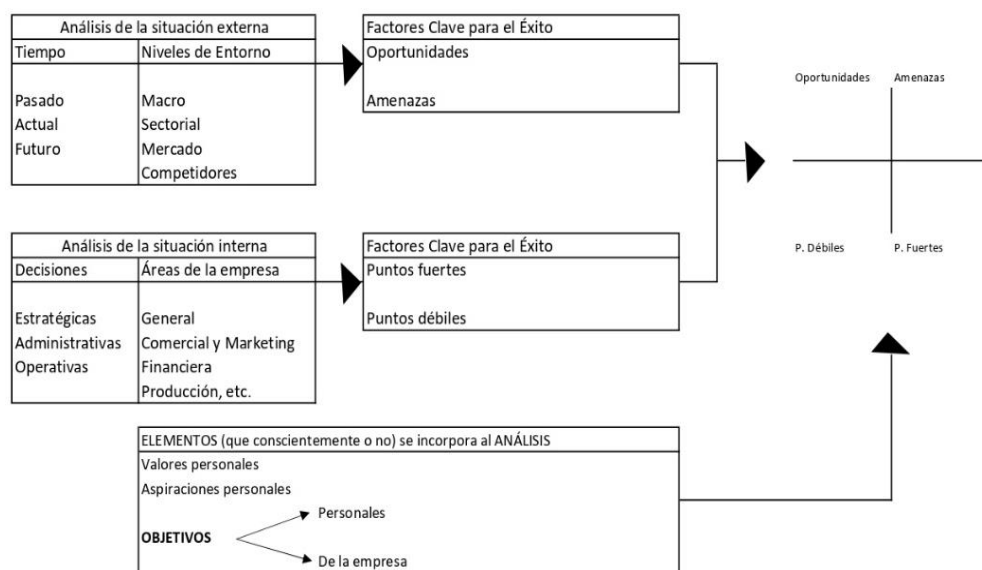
| Análisis de la situación externa | |
|---|---|
| Tiempo | Niveles de Entorno |
| Pasado | Macro |
| Actual | Sectorial |
| Futuro | Mercado |
| | Competidores |

Factores Clave para el Éxito
Oportunidades
Amenazas

Oportunidades Amenazas

P. Débiles P. Fuertes

| Análisis de la situación interna | |
|---|---|
| Decisiones | Áreas de la empresa |
| Estratégicas | General |
| Administrativas | Comercial y Marketing |
| Operativas | Financiera |
| | Producción, etc. |

Factores Clave para el Éxito
Puntos fuertes
Puntos débiles

ELEMENTOS (que conscientemente o no) se incorpora al ANÁLISIS
Valores personales
Aspiraciones personales
OBJETIVOS
Personales
De la empresa